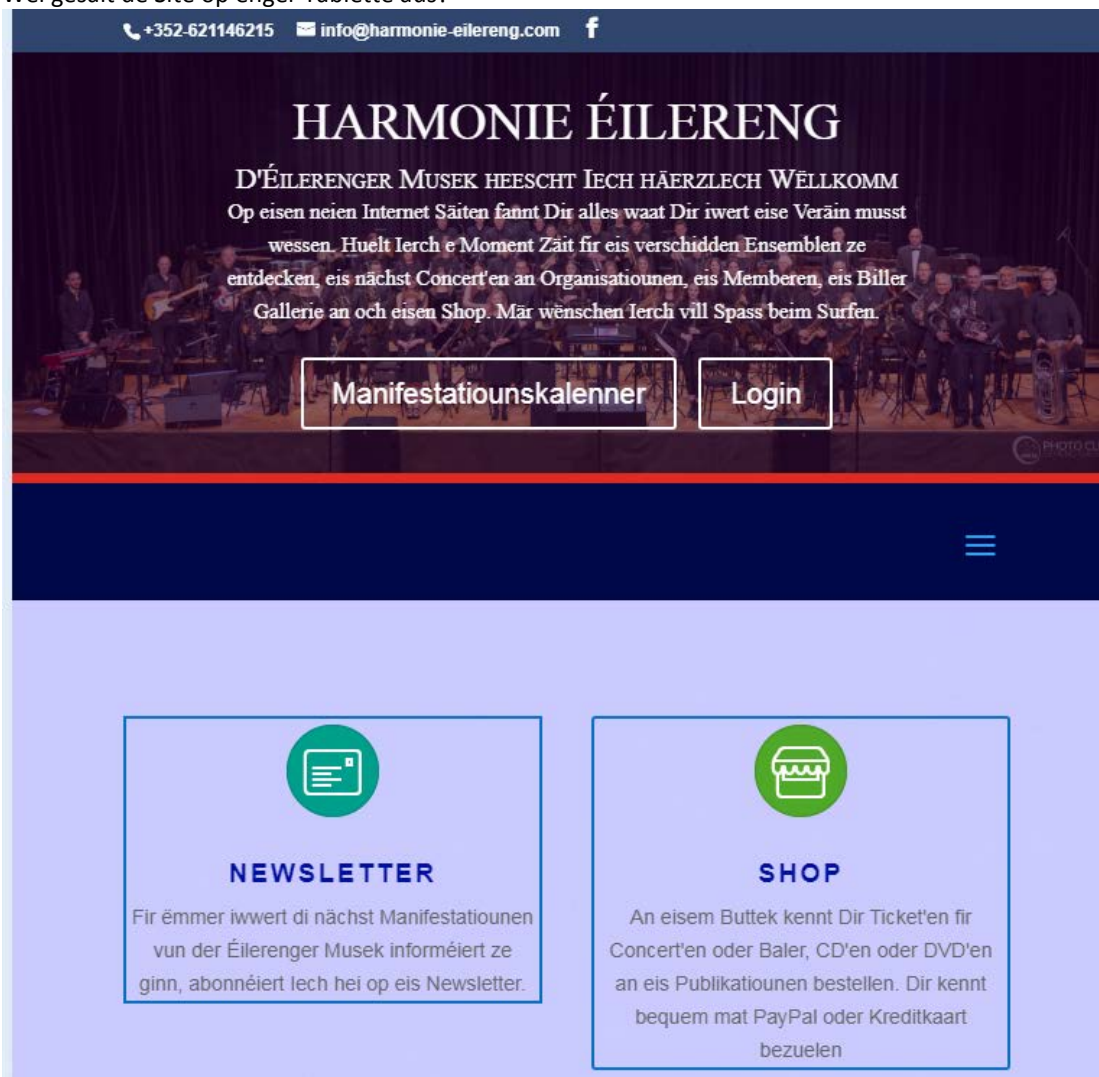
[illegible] gesäit de Site op enger Tablette aus:

+352-621146215 info@harmonie-eilereng.com f

HARMONIE ÉILERENG

D'ÉILERENGER MUSEK HEESCHT IECH HÄERZLECH WËLLKOMM

Op eisen neien Internet Säiten fannt Dir alles waat Dir iwwert eise Veräin musst wessen. Huelt Ierch e Moment Zäit fir eis verschidden Ensemblen ze entdecken, eis nächst Concert'en an Organisatiounen, eis Memberen, eis Biller Gallerie an och eisen Shop. Mär wënschen Ierch vill Spass beim Surfen.

Manifestatiounskalenner

Login

PHOTO CL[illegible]

NEWSLETTER

Fir ëmmer iwwert di nächst Manifestatiounen vun der Éilerenger Musek informéiert ze ginn, abonnéiert Iech hei op eis Newsletter.

SHOP

An eisem Buttek kennt Dir Ticket'en fir Concert'en oder Baler, CD'en oder DVD'en an eis Publikatiounen bestellen. Dir kennt bequem mat PayPal oder Kreditkaart bezuelen